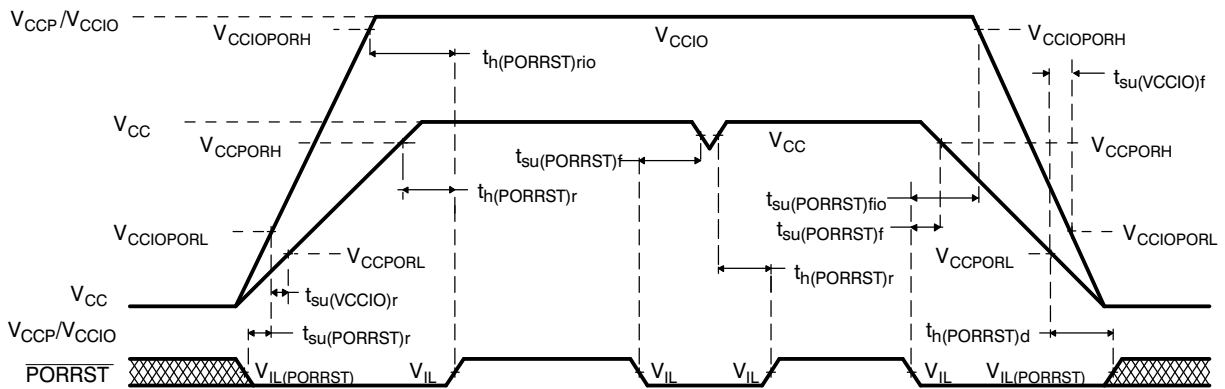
$V_{CCP}/V_{CCIO}$
$V_{CCIOPORH}$
$V_{CCIO}$
$V_{CCIOPORH}$
$t_{h(PORRST)rio}$
$t_{su(VCCIO)f}$
$V_{CC}$
$V_{CCPORH}$
$t_{su(PORRST)f}$
$V_{CC}$
$V_{CCPORH}$
$t_{h(PORRST)r}$
$t_{su(PORRST)fio}$
$t_{su(PORRST)f}$
$V_{CCIOPORL}$
$V_{CCIOPORL}$
$V_{CCPORL}$
$V_{CCPORL}$
$t_{h(PORRST)r}$
$V_{CC}$
$t_{su(VCCIO)r}$
$V_{CCP}/V_{CCIO}$
$t_{su(PORRST)r}$
$t_{h(PORRST)d}$
$\overline{PORRST}$
$V_{IL(PORRST)}$
$V_{IL}$
$V_{IL}$
$V_{IL}$
$V_{IL}$
$V_{IL(PORRST)}$